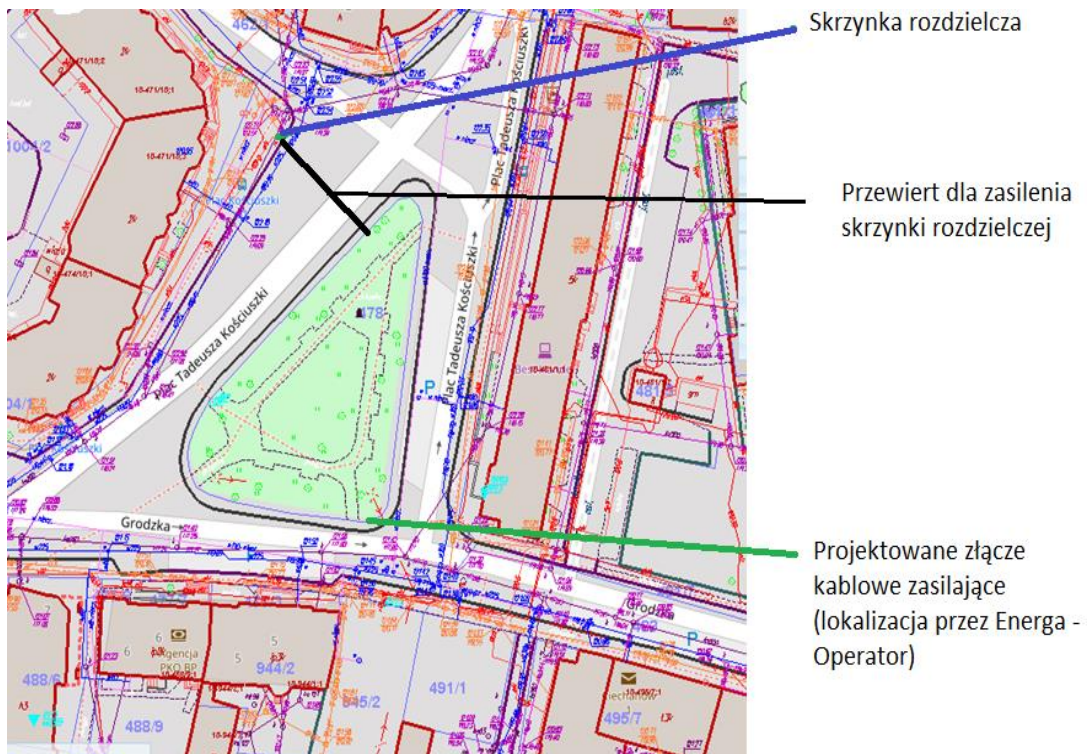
Skrzynka rozdzielcza

Przewiert dla zasilenia skrzynki rozdzielczej

Projektowane złącze kablowe zasilające (lokalizacja przez Energa - Operator)

Plac Tadeusza Kościuszki

Plac Tadeusza Kościuszki

Plac Tadeusza Kościuszki

Plac Kościuszki

Grodzka

Grodzka

1001/2

04/2

478

481

P

P

6

5

6

5

944/2

488/6

488/9

491/1

495/7

945/2

Agencja PKO BP